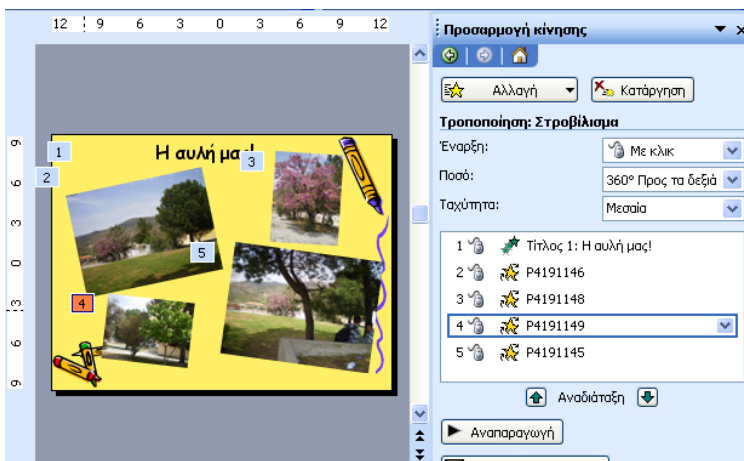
12 9 6 3 0 3 6 9 12

9 6 3 0 3 6 9

Η αυλή μας!

1
2
3
4
5

Προσαρμογή κίνησης

Αλλαγή
Κατάργηση

Τροποποίηση: Στροβίλισμα

Έναρξη:
Με κλικ

Ποσό:
360° Προς τα δεξιά

Ταχύτητα:
Μεσαία

1 Τίτλος 1: Η αυλή μας!
2 P4191146
3 P4191148
4 P4191149
5 P4191145

Αναδιάταξη

Αναπαραγωγή